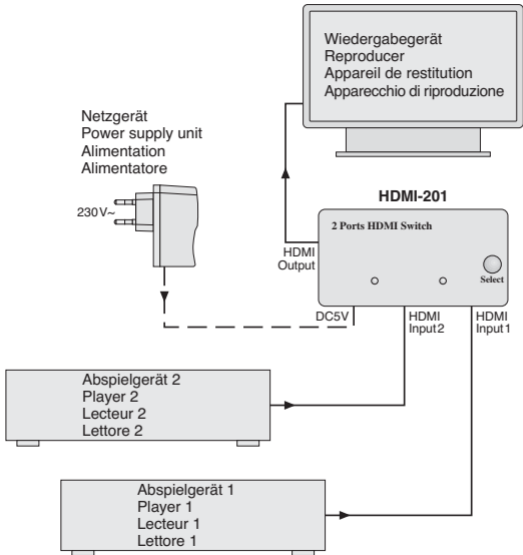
Wiedergabegerät
Reproducer
Appareil de restitution
Apparecchio di riproduzione

Netzgerät
Power supply unit
Alimentation
Alimentatore

230 V~

HDMI-201

2 Ports HDMI Switch

Select

HDMI
Output

DC5V

HDMI
Input 2

HDMI
Input 1

Abspielgerät 2
Player 2
Lecteur 2
Lettore 2

Abspielgerät 1
Player 1
Lecteur 1
Lettore 1